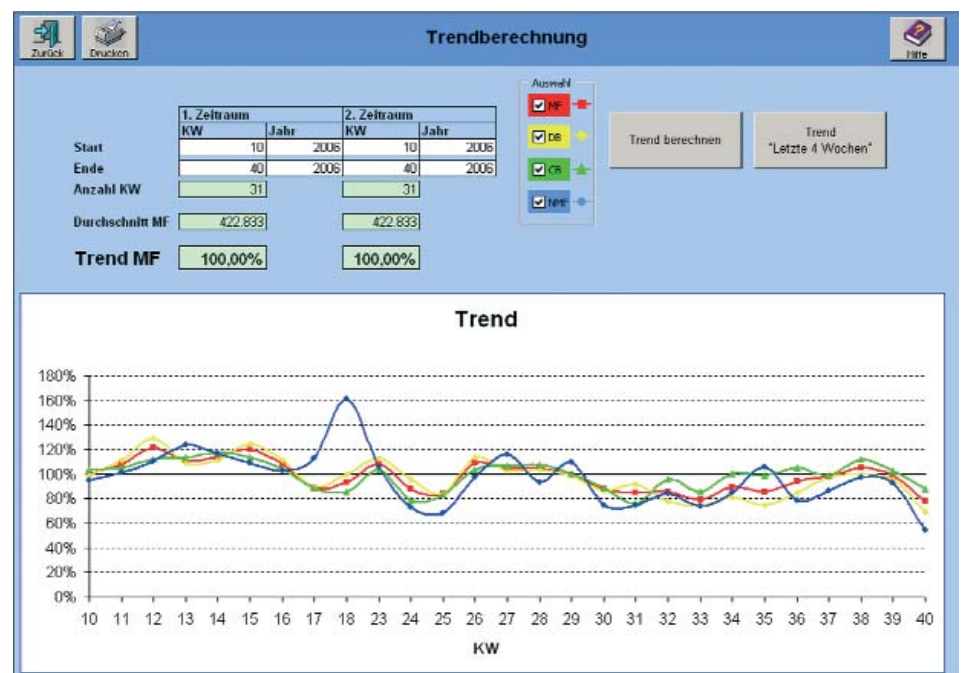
Zurück Drucken

Trendberechnung

Hilfe

| | 1. Zeitraum | | 2. Zeitraum | |
|---|---|---|---|---|
| | KW | Jahr | KW | Jahr |
| Start | 10 | 2006 | 10 | 2006 |
| Ende | 40 | 2006 | 40 | 2006 |
| Anzahl KW | 31 | | 31 | |
| Durchschnitt MF | 422.833 | | 422.833 | |
| Trend MF | 100,00% | | 100,00% | |

Auswahl
MF
DB
CB
NMF

Trend berechnen

Trend "Letzte 4 Wochen"

Trend

180%
160%
140%
120%
100%
80%
60%
40%
20%
0%

10 11 12 13 14 15 16 17 18 23 24 25 26 27 28 29 30 31 32 33 34 35 36 37 38 39 40

KW